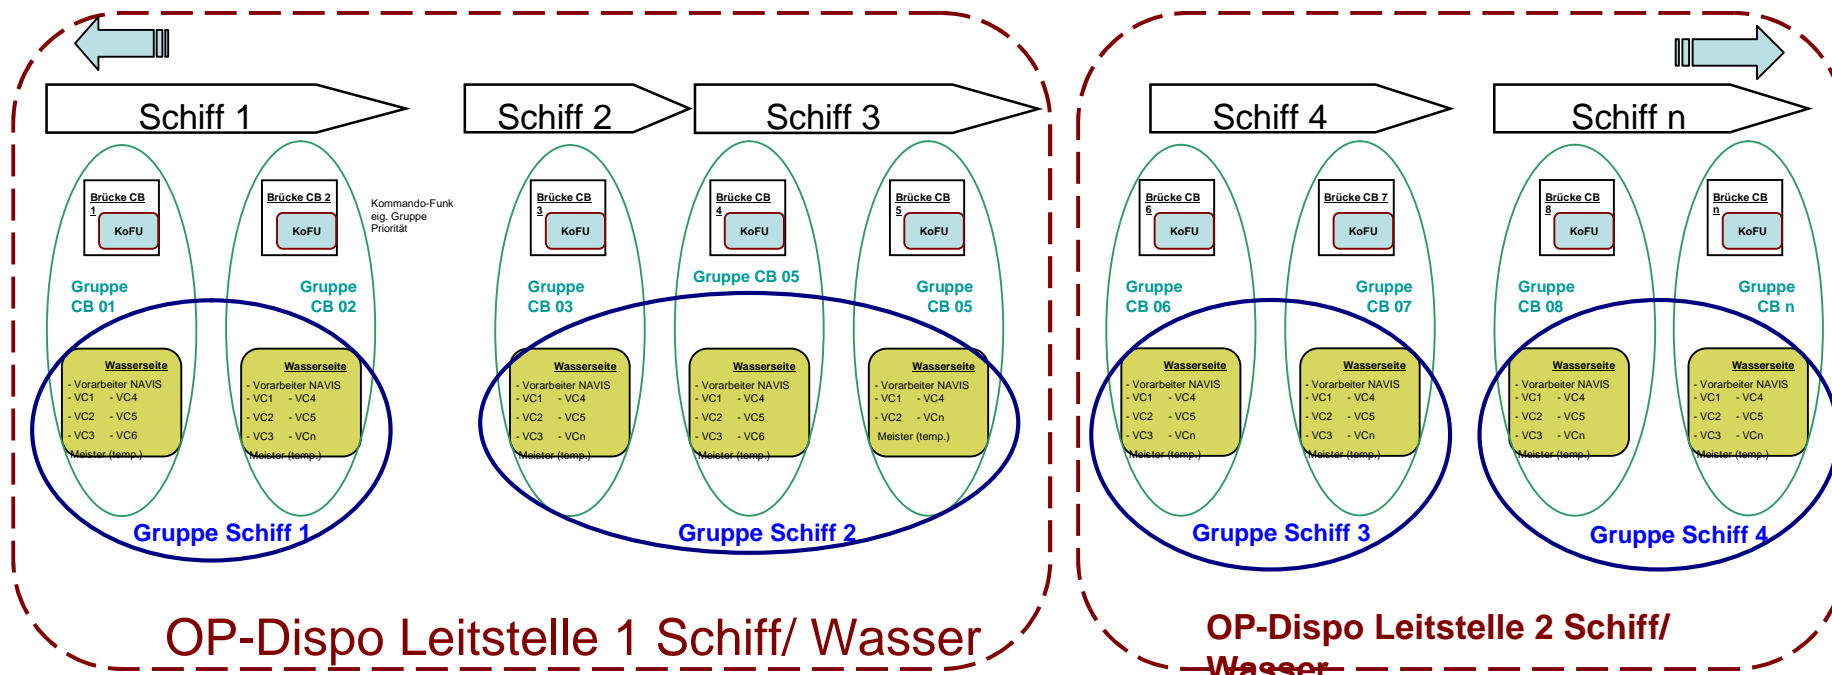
Schiff 1

Schiff 2

Schiff 3

Schiff 4

Schiff n

Brücke CB 1
KoFU

Brücke CB 2
KoFU

Kommando-Funk eig. Gruppe Priorität

Brücke CB 3
KoFU

Brücke CB 4
KoFU

Brücke CB 5
KoFU

Brücke CB 6
KoFU

Brücke CB 7
KoFU

Brücke CB 8
KoFU

Brücke CB n
KoFU

Gruppe CB 01

Gruppe CB 02

Gruppe CB 03

Gruppe CB 05

Gruppe CB 05

Gruppe CB 06

Gruppe CB 07

Gruppe CB 08

Gruppe CB n

Wasserseite
- Vorarbeiter NAVIS
- VC1 - VC4
- VC2 - VC5
- VC3 - VC6
Meister (temp.)

Wasserseite
- Vorarbeiter NAVIS
- VC1 - VC4
- VC2 - VC5
- VC3 - VCn
Meister (temp.)

Wasserseite
- Vorarbeiter NAVIS
- VC1 - VC4
- VC2 - VC5
- VC3 - VCn
Meister (temp.)

Wasserseite
- Vorarbeiter NAVIS
- VC1 - VC4
- VC2 - VC5
- VC3 - VC6
Meister (temp.)

Wasserseite
- Vorarbeiter NAVIS
- VC1 - VC4
- VC2 - VCn
Meister (temp.)

Wasserseite
- Vorarbeiter NAVIS
- VC1 - VC4
- VC2 - VC5
- VC3 - VCn
Meister (temp.)

Wasserseite
- Vorarbeiter NAVIS
- VC1 - VC4
- VC2 - VC5
- VC3 - VCn
Meister (temp.)

Wasserseite
- Vorarbeiter NAVIS
- VC1 - VC4
- VC2 - VC5
- VC3 - VCn
Meister (temp.)

Wasserseite
- Vorarbeiter NAVIS
- VC1 - VC4
- VC2 - VC5
- VC3 - VCn
Meister (temp.)

Gruppe Schiff 1

Gruppe Schiff 2

Gruppe Schiff 3

Gruppe Schiff 4

OP-Dispo Leitstelle 1 Schiff/ Wasser

OP-Dispo Leitstelle 2 Schiff/ Wasser